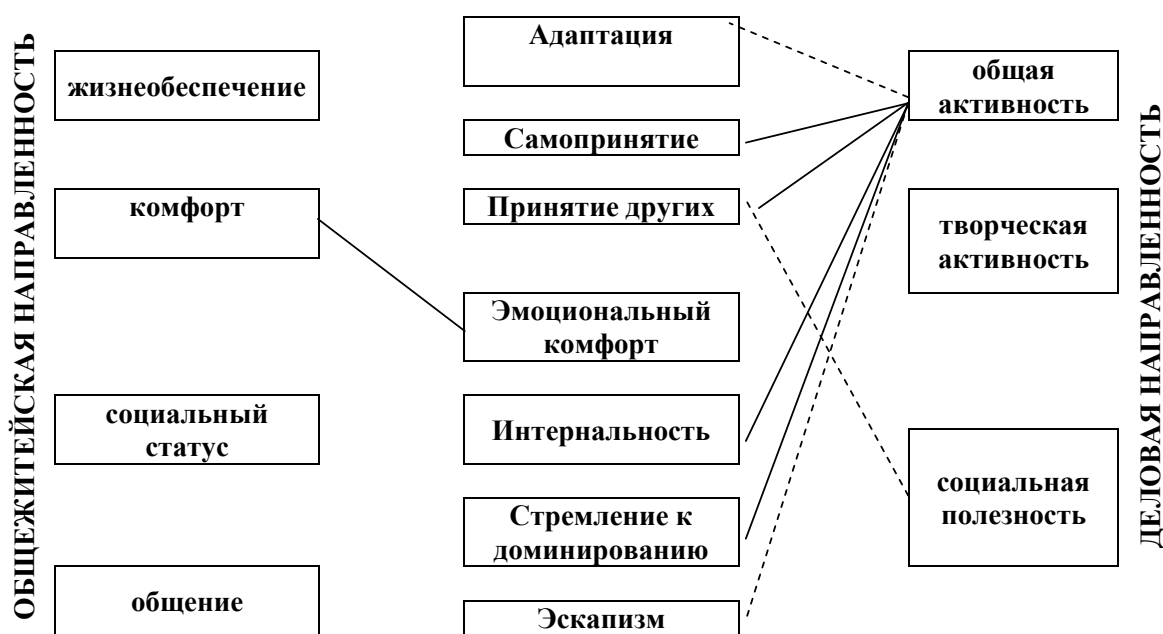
ОБЩЕЖИТЕЙСКАЯ НАПРАВЛЕННОСТЬ

жизнеобеспечение

комфорт

социальный статус

общение

Адаптация

Самопринятие

Принятие других

Эмоциональный комфорт

Интернальность

Стремление к доминированию

Эскапизм

общая активность

творческая активность

социальная полезность

ДЕЛОВАЯ НАПРАВЛЕННОСТЬ